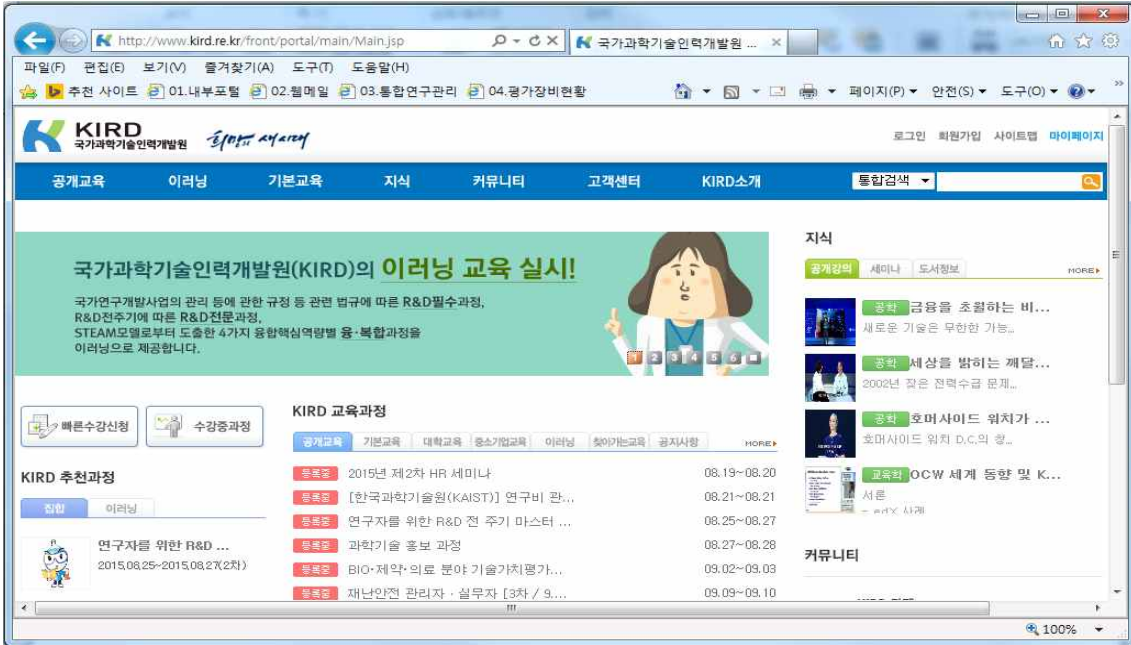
http://www.kird.re.kr/front/portal/main/Main.jsp
국가과학기술인력개발원 ...

파일(F) 편집(E) 보기(V) 즐겨찾기(A) 도구(T) 도움말(H)

추천 사이트 01.내부포털 02.웹메일 03.통합연구관리 04.평가장비현황

페이지(P) 안전(S) 도구(O)

KIRD 국가과학기술인력개발원 희망의 새시대

로그인 회원가입 사이트맵 마이페이지

공개교육 이러닝 기본교육 지식 커뮤니티 고객센터 KIRD소개 통합검색

국가과학기술인력개발원(KIRD)의 이러닝 교육 실시!

국가연구개발사업의 관리 등에 관한 규정 등 관련 법규에 따른 R&D필수과정, R&D전주기에 따른 R&D전문과정, STEAM모델로부터 도출한 4가지 융합핵심역량별 융·복합과정을 이러닝으로 제공합니다.

1 2 3 4 5 6

지식

공개강의 세미나 도서정보 MORE

공학 금융을 초월하는 비...
새로운 기술은 무한한 가능...

공학 세상을 밝히는 깨달...
2002년 잦은 전력수급 문제...

공학 호머사이드 워치가 ...
호머사이드 워치 D.C.의 창...

교육학 OCW 세계 동향 및 K...
서론

빠른수강신청 수강중과정

KIRD 추천과정

집합 이러닝

연구자를 위한 R&D ...
2015.08.25~2015.08.27(2차)

KIRD 교육과정

공개교육 기본교육 대학교육 중소기업교육 이러닝 찾아가는교육 공지사항 MORE

| | | |
|---|---|---|
| 등록중 | 2015년 제2차 HR 세미나 | 08.19~08.20 |
| 등록중 | [한국과학기술원(KAIST)] 연구비 관... | 08.21~08.21 |
| 등록중 | 연구자를 위한 R&D 전 주기 마스터 ... | 08.25~08.27 |
| 등록중 | 과학기술 홍보 과정 | 08.27~08.28 |
| 등록중 | BIO·제약·의료 분야 기술가치평가... | 09.02~09.03 |
| 등록중 | 재난안전 관리자 · 실무자 [3차 / 9.... | 09.09~09.10 |

커뮤니티

100%